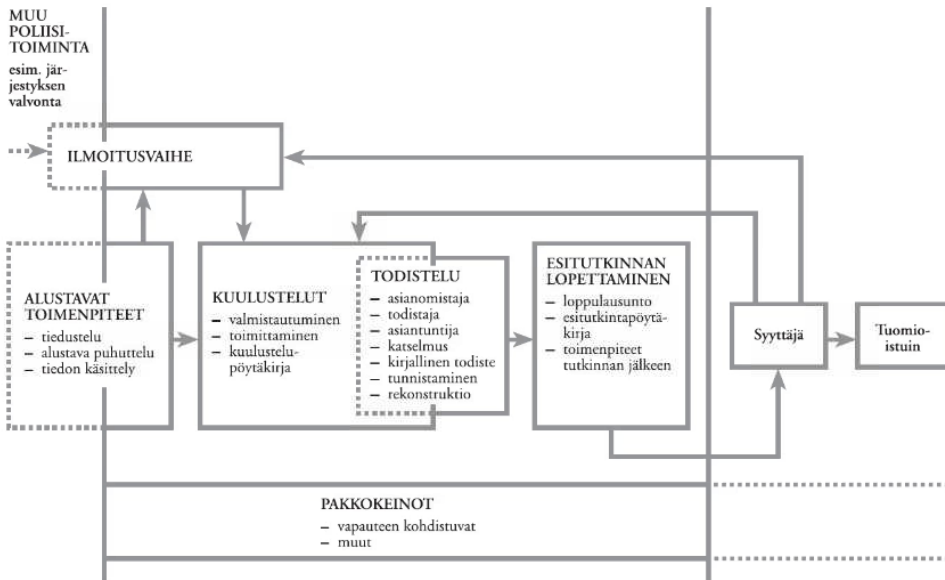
MUU POLIISI-TOIMINTA
esim. järjestyksen valvonta

ILMOITUSVAIHE

ALUSTAVAT TOIMENPITEET
– tiedustelu
– alustava puhuttelu
– tiedon käsittely

KUULUSTELUT
– valmistautuminen
– toimittaminen
– kuulustelupöytäkirja

TODISTELU
– asianomistaja
– todistaja
– asiantuntija
– katselmus
– kirjallinen todiste
– tunnistaminen
– rekonstruktio

ESITUTKINNAN LOPETTAMINEN
– loppulausunto
– esitutkintapöytäkirja
– toimenpiteet tutkinnan jälkeen

Syyttäjä

Tuomioistuin

PAKKOKEINOT
– vapauteen kohdistuvat
– muut